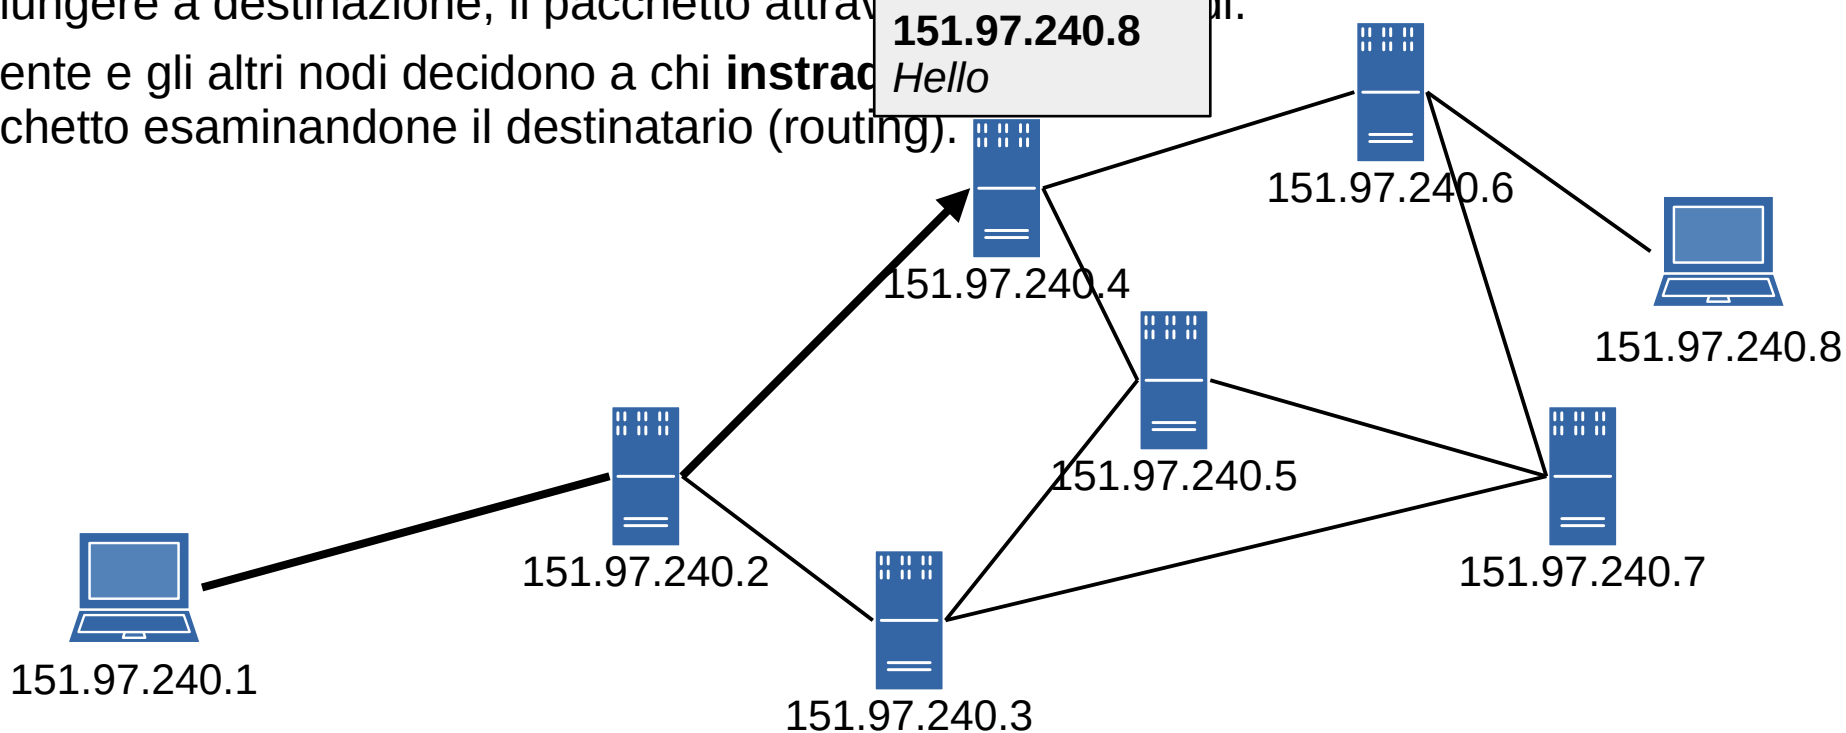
iungere a destinazione, il pacchetto attrav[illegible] di.

ente e gli altri nodi decidono a chi **instrad**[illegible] chetto esaminandone il destinatario (routing).

**151.97.240.8**
*Hello*

151.97.240.6

151.97.240.4

151.97.240.8

151.97.240.5

151.97.240.2

151.97.240.7

151.97.240.1

151.97.240.3